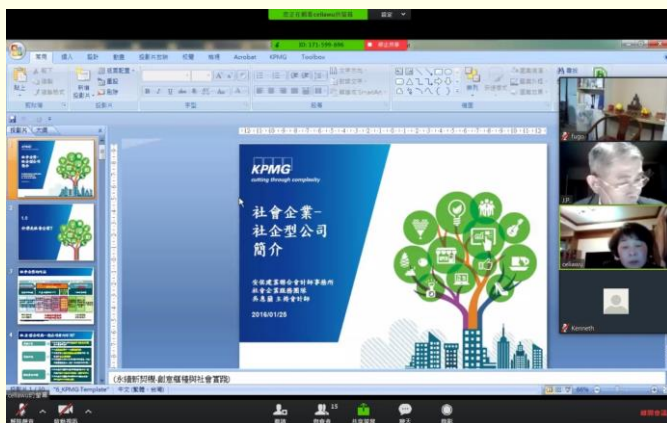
您正在觀看 orfiwong 的螢幕

ID: 171-599-696

停止共享

常用 插入 設計 動畫 投影片放映 校閱 檢視 Acrobat KPMG Toolbox

貼上 剪貼簿 新增投影片 版面配置 重設 刪除 投影片 字型 段落 繪圖 尋找 取代 選取

大綱 投影片

KPMG
cutting through complexity

社會企業-
社企型公司
簡介

安侯建業聯合會計師事務所
社會企業服務團隊
吳惠蘭 主持會計師

2016/01/25

(永續新問帳 創造環境與社會責設)

Hugo

JP

orfiwong

Kenneth

投影片 1/25 "6_KPMG Template" 中文 (繁體, 台灣)

解除靜音 啟動視訊 邀請 管理參與者 15 共享螢幕 聊天 錄影 結束會議